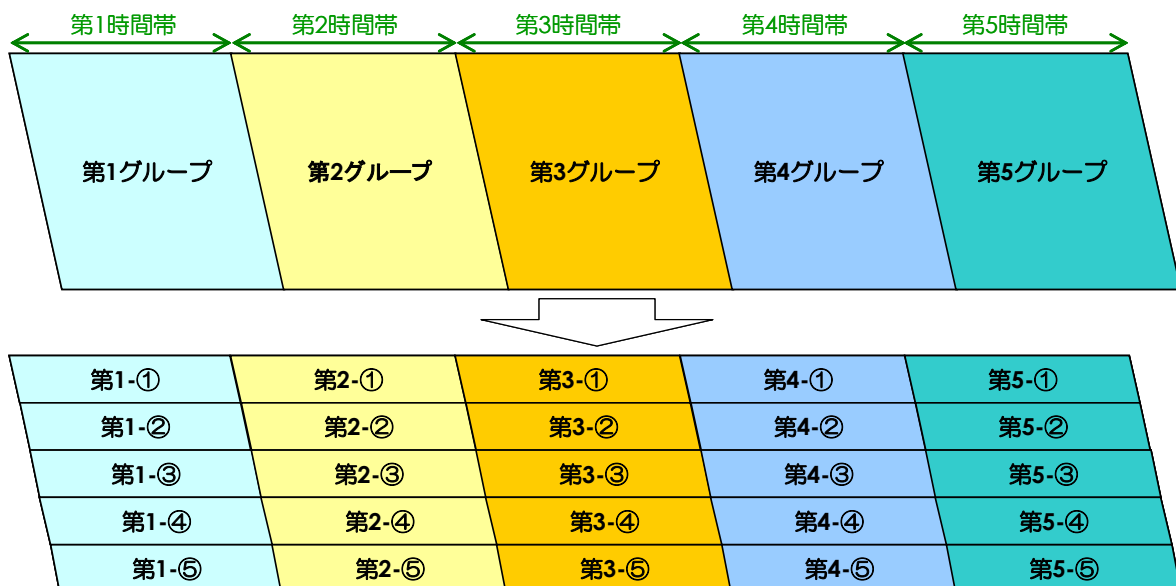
第1時間帯 第2時間帯 第3時間帯 第4時間帯 第5時間帯

第1グループ 第2グループ 第3グループ 第4グループ 第5グループ

| | | | | |
|---|---|---|---|---|
| 第1-① | 第2-① | 第3-① | 第4-① | 第5-① |
| 第1-② | 第2-② | 第3-② | 第4-② | 第5-② |
| 第1-③ | 第2-③ | 第3-③ | 第4-③ | 第5-③ |
| 第1-④ | 第2-④ | 第3-④ | 第4-④ | 第5-④ |
| 第1-⑤ | 第2-⑤ | 第3-⑤ | 第4-⑤ | 第5-⑤ |